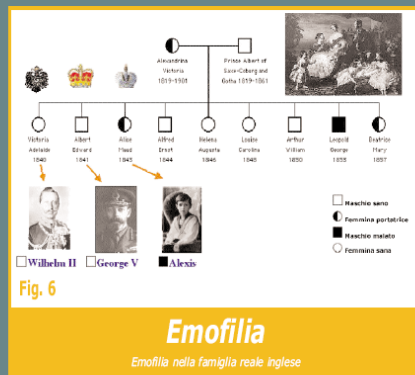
Alexandrina Victoria 1819-1901

Prince Albert of Saxe-Coburg and Gotha 1819-1861

Victoria Adelaide 1840

Albert Edward 1841

Alice Maud 1843

Alfred Ernst 1844

Helena Augusta 1846

Louise Caroline 1848

Arthur William 1850

Leopold George 1853

Beatrice Mary 1857

Wilhelm II

George V

Alexis

Maschio sano

Femmina portatrice

Maschio malato

Femmina sana

Fig. 6

Emofilia

Emofilia nella famiglia reale inglese